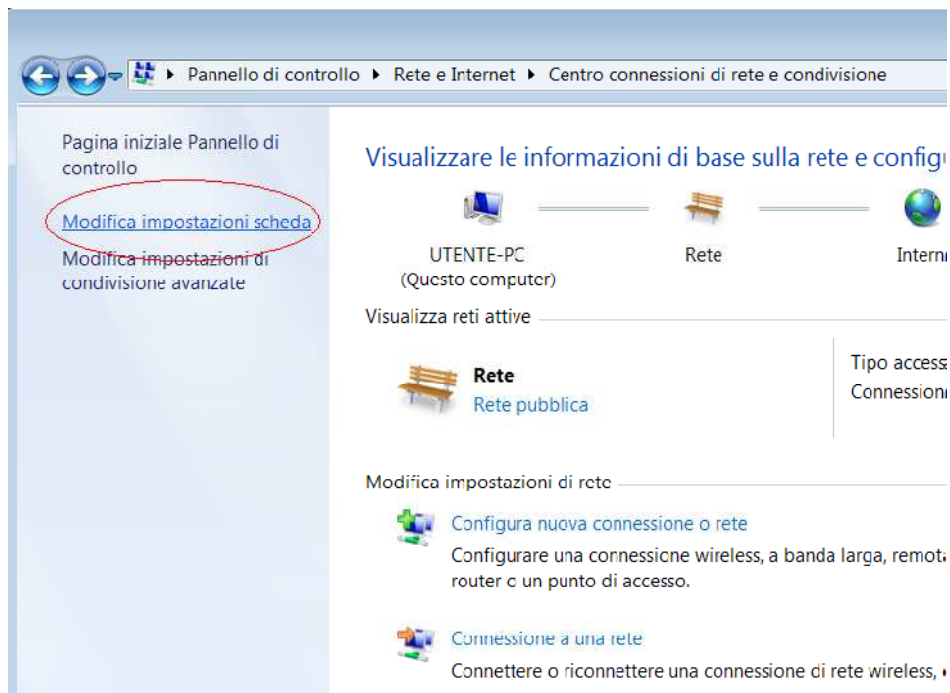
Pannello di controllo ▸ Rete e Internet ▸ Centro connessioni di rete e condivisione

Pagina iniziale Pannello di controllo

Modifica impostazioni scheda

Modifica impostazioni di condivisione avanzate

Visualizzare le informazioni di base sulla rete e configu

UTENTE-PC
(Questo computer)

Rete

Intern

Visualizza reti attive

Rete
Rete pubblica

Tipo access
Connession

Modifica impostazioni di rete

Configura nuova connessione o rete
Configurare una connessione wireless, a banda larga, remot router o un punto di accesso.

Connessione a una rete
Connettere o riconnettere una connessione di rete wireless,